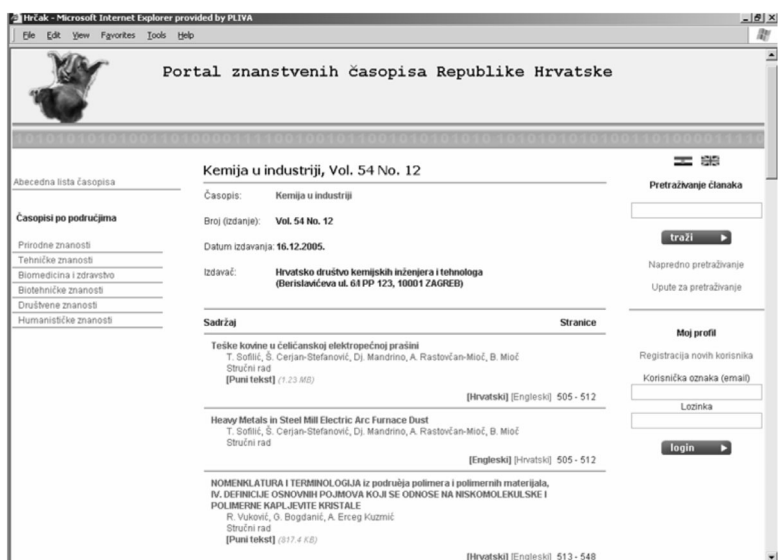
Hrčak - Microsoft Internet Explorer provided by PLIVA

File Edit View Favorites Tools Help

Portal znanstvenih časopisa Republike Hrvatske

Abecedna lista časopisa

Časopisi po područjima

Prirodne znanosti
Tehničke znanosti
Biomedicina i zdravstvo
Biotehničke znanosti
Društvene znanosti
Humanističke znanosti

Kemija u industriji, Vol. 54 No. 12

Časopis: Kemija u industriji

Broj (izdanje): Vol. 54 No. 12

Datum izdavanja: 16.12.2005.

Izdavač: Hrvatsko društvo kemijskih inženjera i tehnologa (Berislavićeva ul. 6/I PP 123, 10001 ZAGREB)

| Sadržaj | Stranice |
|---|---|
| Teške kovine u čeličanskoj elektropećnoj prašini<br>T. Sofilić, Š. Cerjan-Stefanović, Dj. Mandrino, A. Rastovčan-Mioč, B. Mioč<br>Stručni rad<br>[Puni tekst] (1.23 MB)<br>[Hrvatski] [Engleski] | 505 - 512 |
| Heavy Metals in Steel Mill Electric Arc Furnace Dust<br>T. Sofilić, Š. Cerjan-Stefanović, Dj. Mandrino, A. Rastovčan-Mioč, B. Mioč<br>Stručni rad<br>[Engleski] [Hrvatski] | 505 - 512 |
| NOMENKLATURA I TERMINOLOGIJA iz područja polimera i polimernih materijala, IV. DEFINICIJE OSNOVNIH POJMOVA KOJI SE ODNOSE NA NISKOMOLEKULSKE I POLIMERNE KAPLJEVITE KRISTALE<br>R. Vuković, G. Bogdanić, A. Erceg Kuzmić<br>Stručni rad<br>[Puni tekst] (817.4 KB)<br>[Hrvatski] [Engleski] | 513 - 548 |

Pretraživanje članaka

traži

Napredno pretraživanje

Upute za pretraživanje

Moj profil

Registracija novih korisnika

Korisnička oznaka (email)

Lozinka

login